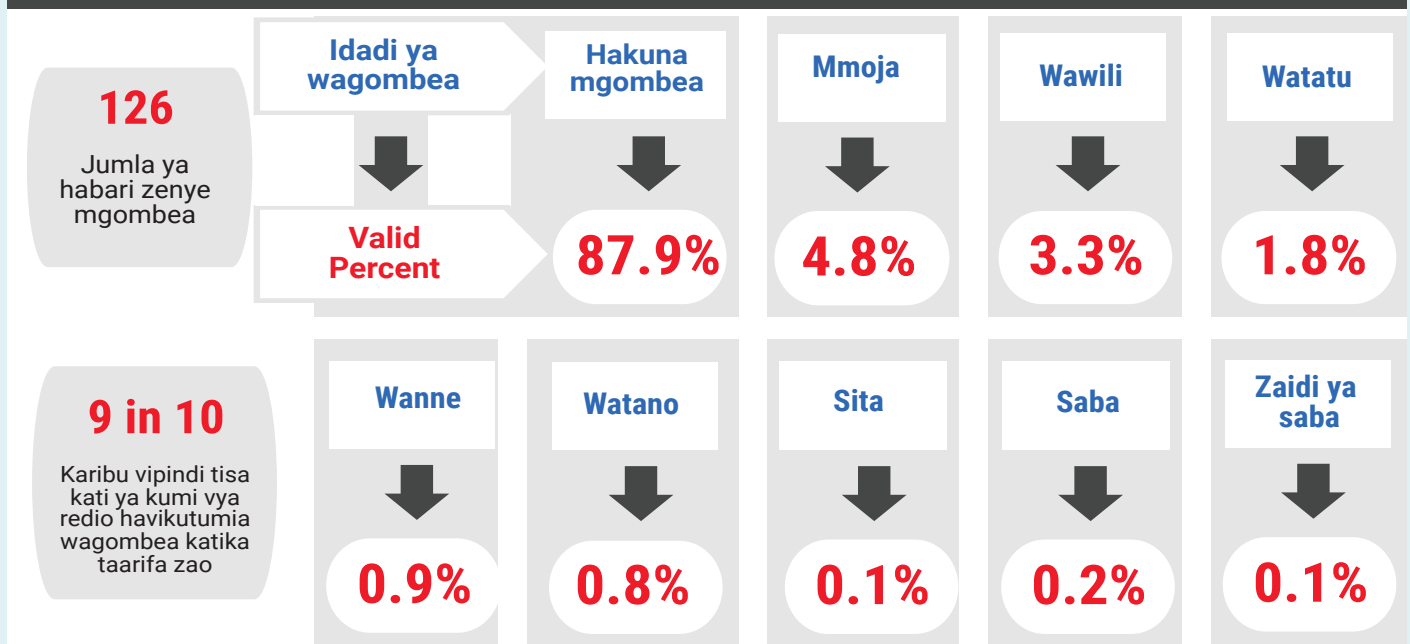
126

Jumla ya habari zenye mgombea

Idadi ya wagombea

Valid Percent

Hakuna mgombea

87.9%

Mmoja

4.8%

Wawili

3.3%

Watatu

1.8%

9 in 10

Karibu vipindi tisa kati ya kumi vya redio havikutumia wagombea katika taarifa zao

Wanne

0.9%

Watano

0.8%

Sita

0.1%

Saba

0.2%

Zaidi ya saba

0.1%